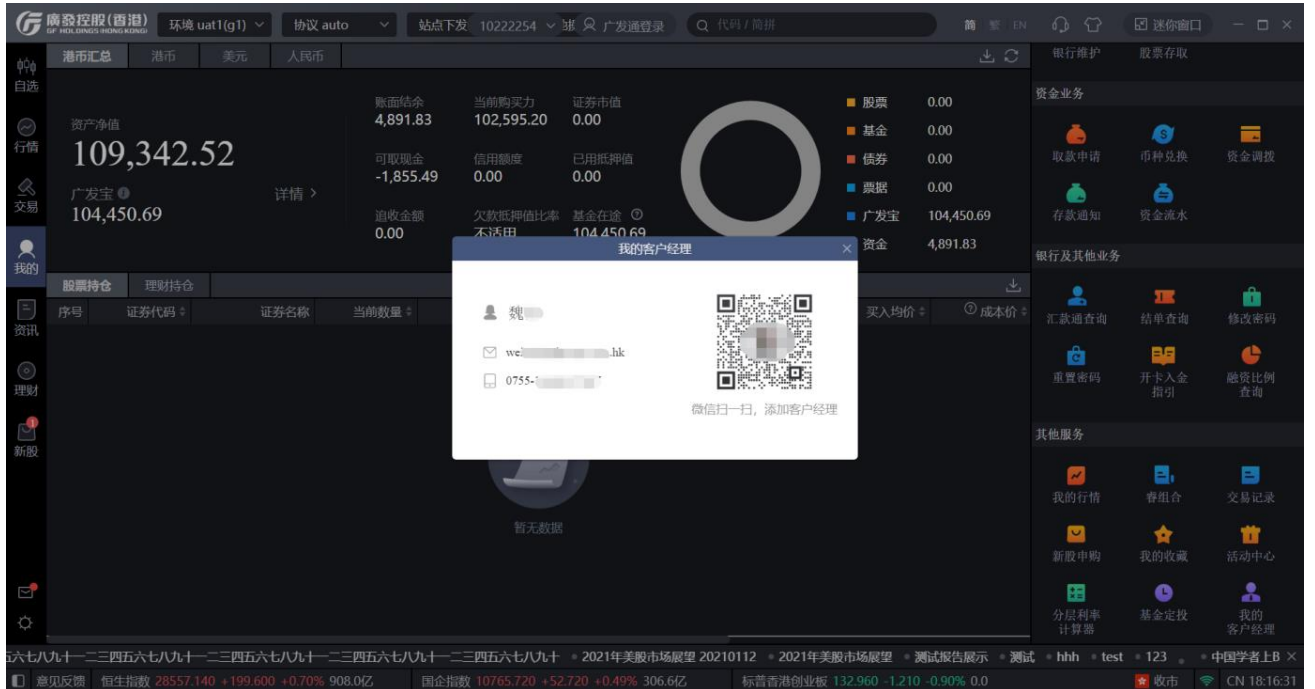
廣發控股(香港)
GF HOLDINGS (HONG KONG)
环境 uat1(g1)
协议 auto
站点下发 10222254
广发通登录
代码 / 简拼
简 繁 EN
迷你窗口

自选
行情
交易
我的
资讯
理财
新股

港币汇总 港币 美元 人民币

资产净值
109,342.52
广发宝
104,450.69
详情 >

账面结余
4,891.83
当前购买力
102,595.20
证券市值
0.00
可取现金
-1,855.49
信用额度
0.00
已用抵押值
0.00
追收金额
0.00
欠款抵押值比率
不适用
基金在途
104,450.69

股票 0.00
基金 0.00
债券 0.00
票据 0.00
广发宝 104,450.69
资金 4,891.83

股票持仓 理财持仓
序号 证券代码 证券名称 当前数量 买入均价 成本价

我的客户经理
魏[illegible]
we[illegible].hk
0755-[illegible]
微信扫一扫，添加客户经理

暂无数据

银行维护 股票存取
资金业务
取款申请 币种兑换 资金调拨
存款通知 资金流水
银行及其他业务
汇款通查询 结单查询 修改密码
重置密码 开卡入金指引 融资比例查询
其他服务
我的行情 睿组合 交易记录
新股申购 我的收藏 活动中心
分层利率计算器 基金定投 我的客户经理

六七八九十一二三四五六七八九十一二三四五六七八九十一二三四五六七八九十一二三四五六七八九十 • 2021年美股市场展望 20210112 • 2021年美股市场展望 • 测试报告展示 • 测试 • hhh • test • 123 • 中国学者上B

意见反馈 恒生指数 28557.140 +199.600 +0.70% 908.0亿 国企指数 10765.720 +52.720 +0.49% 306.6亿 标普香港创业板 132.960 -1.210 -0.90% 0.0 收市 CN 18:16:31